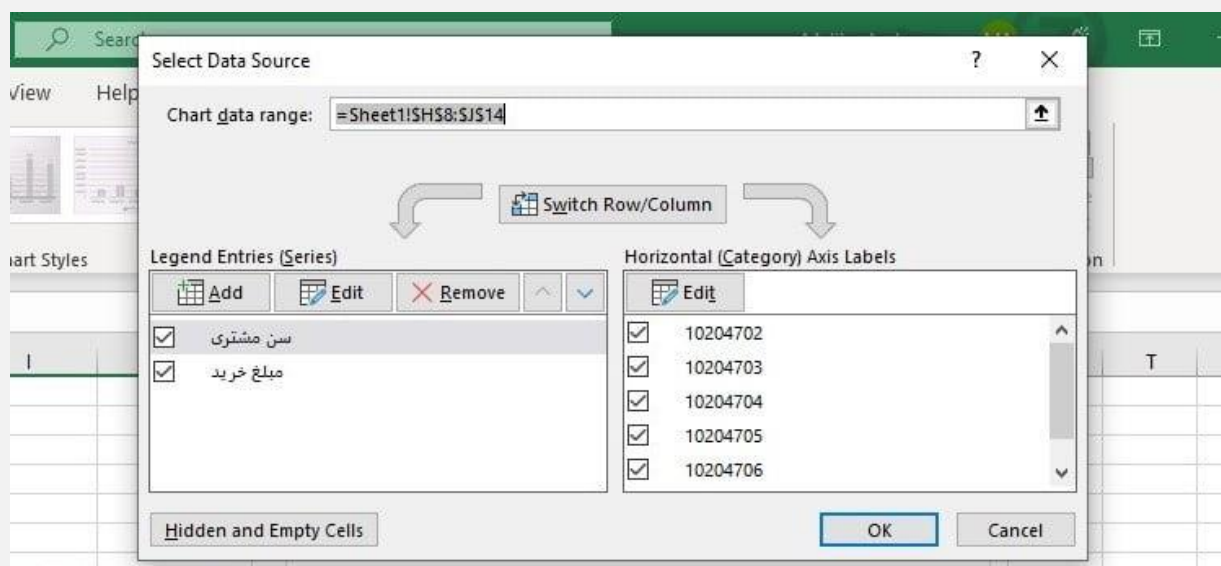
Search

View Help

art Styles

Select Data Source

?

Chart data range: =Sheet1!$H$8:$J$14

Switch Row/Column

Legend Entries (Series)

Add Edit Remove

سن مشتری

مبلغ خرید

Horizontal (Category) Axis Labels

Edit

10204702

10204703

10204704

10204705

10204706

Hidden and Empty Cells

OK Cancel

I

T

on